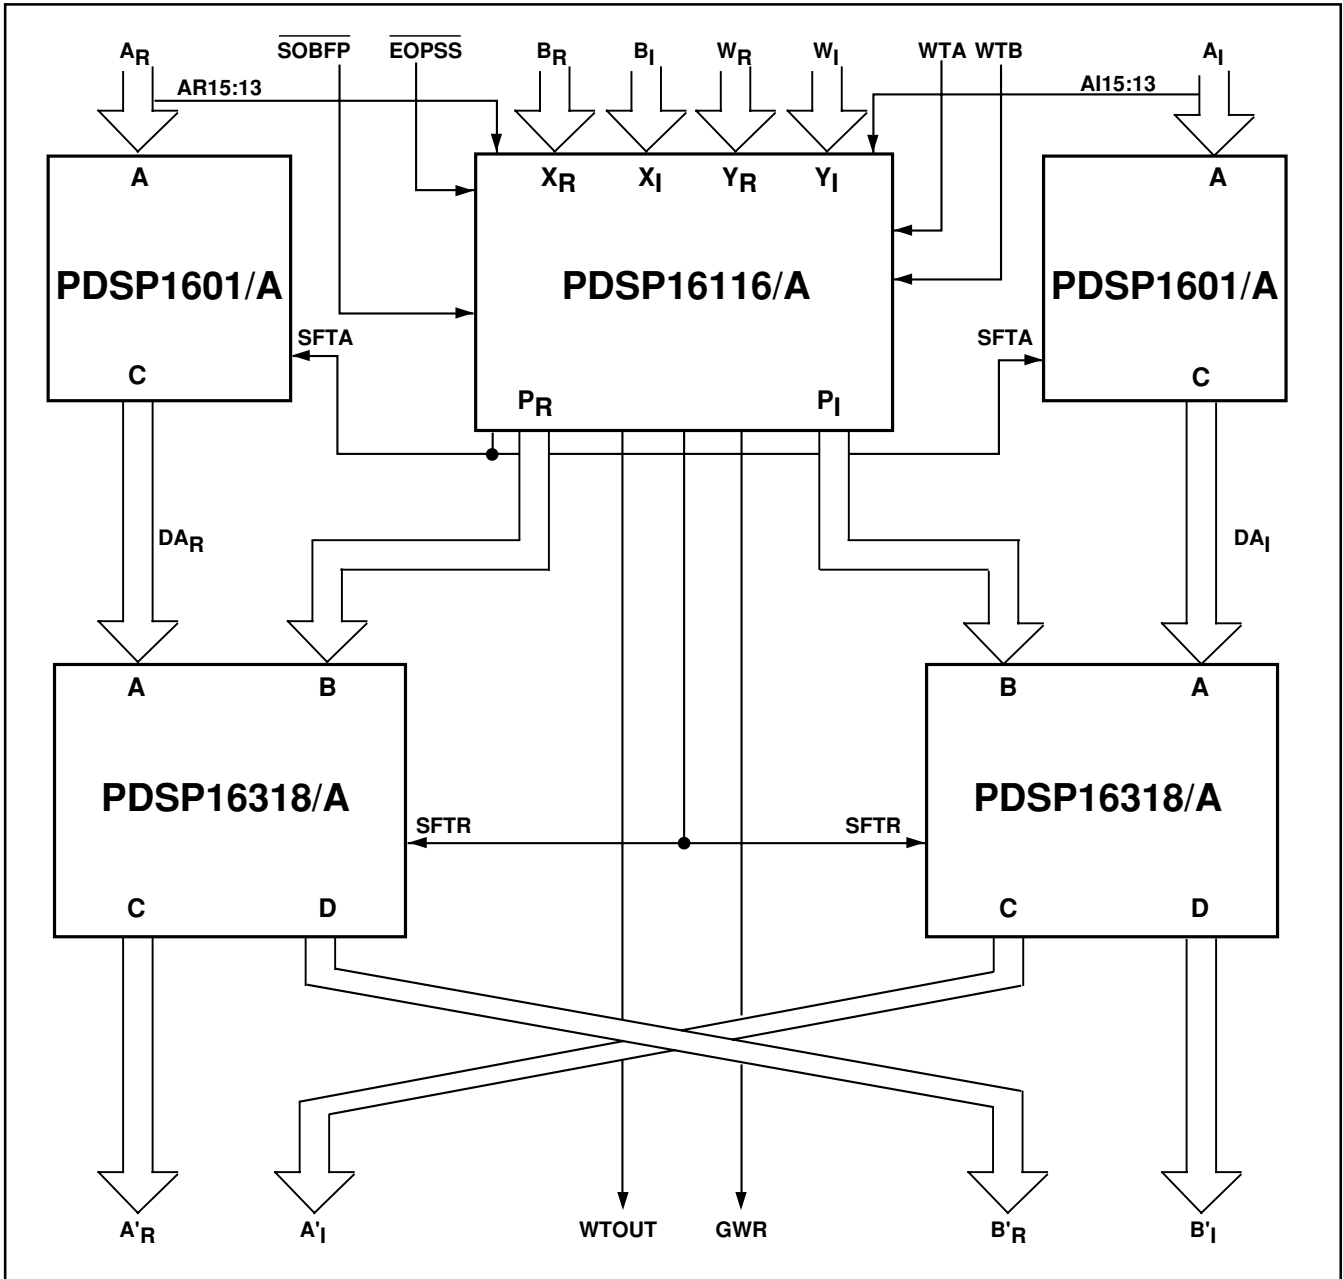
$A_R$
$\overline{SOBFP}$
$\overline{EOPSS}$
$B_R$
$B_I$
$W_R$
$W_I$
WTA WTB
$A_I$
AR15:13
AI15:13

A
PDSP1601/A
SFTA
C

$X_R$ $X_I$ $Y_R$ $Y_I$
PDSP16116/A
$P_R$ $P_I$

A
PDSP1601/A
SFTA
C

$DA_R$
$DA_I$

A B
PDSP16318/A
SFTR
C D

B A
PDSP16318/A
SFTR
C D

$A'_R$
$A'_I$
WTOUT
GWR
$B'_R$
$B'_I$